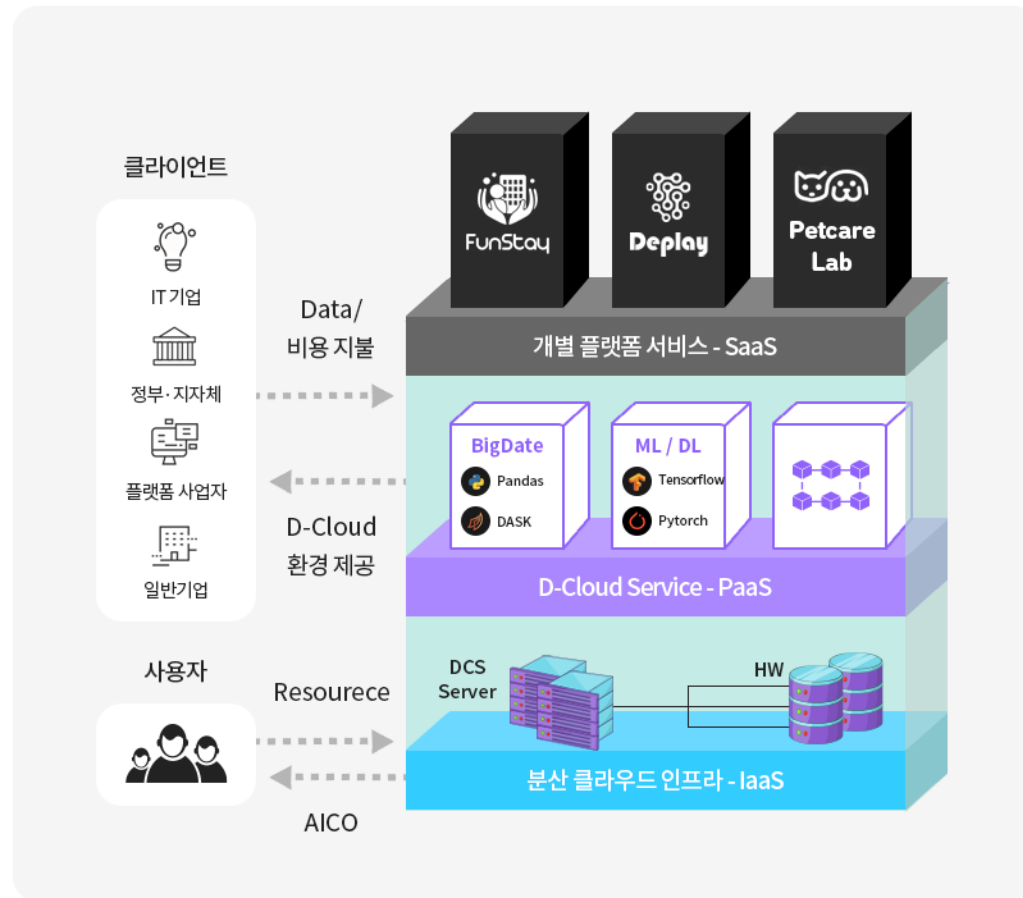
클라이언트

IT 기업

정부·지자체

플랫폼 사업자

일반기업

Data/ 비용 지불

D-Cloud 환경 제공

FunStay

Deplay

Petcare Lab

개별 플랫폼 서비스 - SaaS

BigDate

Pandas

DASK

ML / DL

Tensorflow

Pytorch

D-Cloud Service - PaaS

사용자

Resourece

AICO

DCS Server

HW

분산 클라우드 인프라 - IaaS